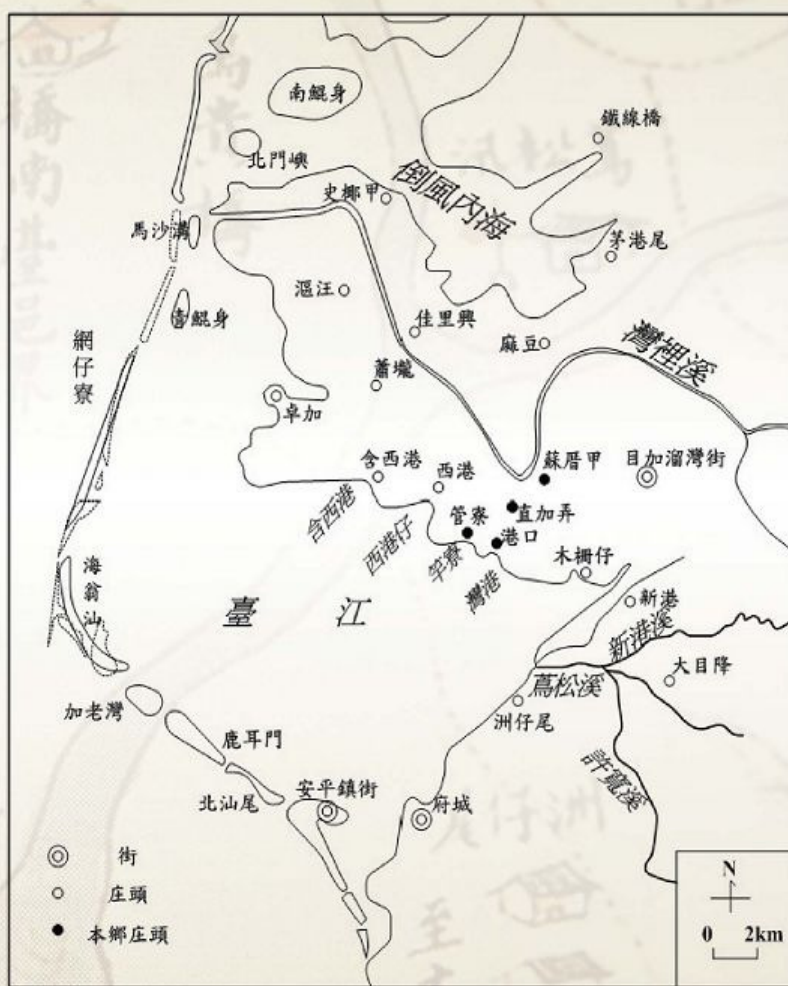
南鯤身
鐵線橋
北門嶼
倒風內海
史椰甲
馬沙溝
茅港尾
漚汪
青鯤身
佳里興
麻豆
灣裡溪
網仔寮
蕭壠
卓加
含西港
西港
蘇厝甲
目加溜灣街
含西港
西港仔
管寮
直加弄
港口
竿寮
灣港
木柵仔
海翁汕
臺
江
新港
新港溪
蔦松溪
大目降
洲仔尾
加老灣
鹿耳門
許寬溪
安平鎮街
北汕尾
府城
街
庄頭
本鄉庄頭
N
0 2km